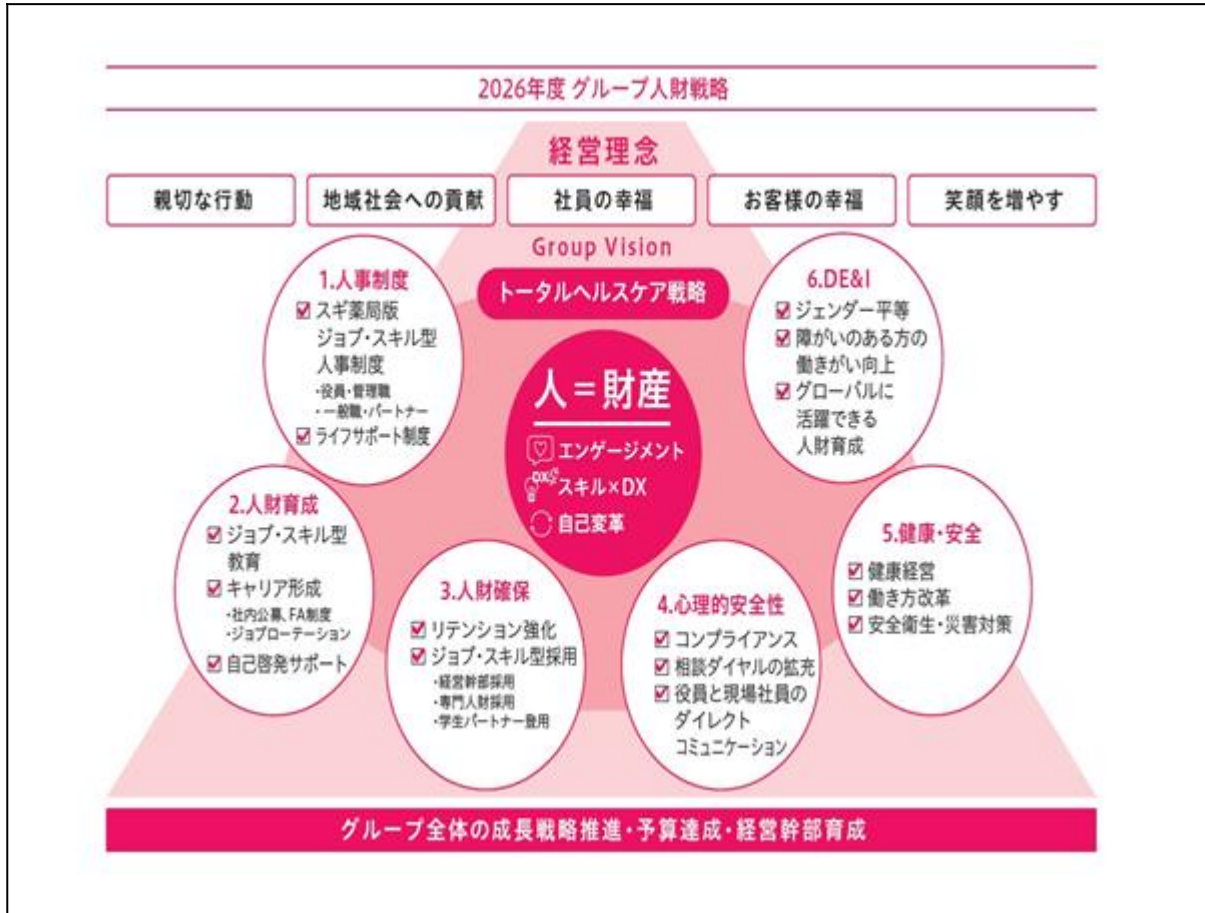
2026年度 グループ人財戦略

経営理念

親切な行動

地域社会への貢献

社員の幸福

お客様の幸福

笑顔を増やす

Group Vision

トータルヘルスケア戦略

人＝財産

エンゲージメント

DX スキル×DX

自己変革

1.人事制度
☑ スギ薬局版ジョブ・スキル型人事制度
・役員・管理職
・一般職・パートナー
☑ ライフサポート制度

2.人財育成
☑ ジョブ・スキル型教育
☑ キャリア形成
・社内公募、FA制度
・ジョブローテーション
☑ 自己啓発サポート

3.人財確保
☑ リテンション強化
☑ ジョブ・スキル型採用
・経営幹部採用
・専門人財採用
・学生パートナー登用

4.心理的安全性
☑ コンプライアンス
☑ 相談ダイヤルの拡充
☑ 役員と現場社員のダイレクトコミュニケーション

5.健康・安全
☑ 健康経営
☑ 働き方改革
☑ 安全衛生・災害対策

6.DE&I
☑ ジェンダー平等
☑ 障がいのある方の働きがい向上
☑ グローバルに活躍できる人財育成

グループ全体の成長戦略推進・予算達成・経営幹部育成